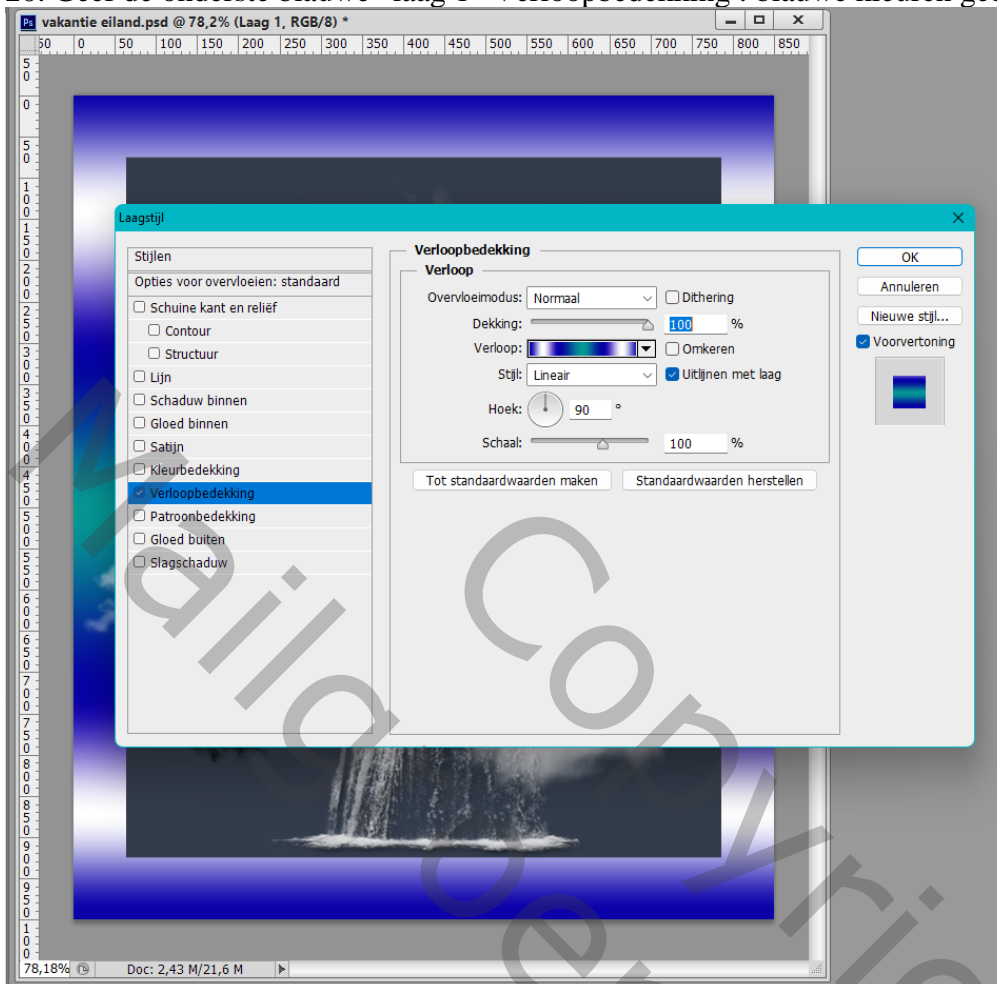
vakantie eiland.psd @ 78,2% (Laag 1, RGB/8) *

50 0 50 100 150 200 250 300 350 400 450 500 550 600 650 700 750 800 850

Laagstijl

Stijlen
Opties voor overvloeien: standaard
Schuine kant en reliëf
Contour
Structuur
Lijn
Schaduw binnen
Gloed binnen
Satijn
Kleurbedekking
Verloopbedekking
Patroonbedekking
Gloed buiten
Slagschaduw

Verloopbedekking
Verloop
Overvloeimodus: Normaal
Dithering
Dekking: 100 %
Verloop:
Omkeren
Stijl: Lineair
Uitlijnen met laag
Hoek: 90 °
Schaal: 100 %
Tot standaardwaarden maken
Standaardwaarden herstellen

OK
Annuleren
Nieuwe stijl...
Voorvertoning

78,18%
Doc: 2,43 M/21,6 M

Maria Copyright